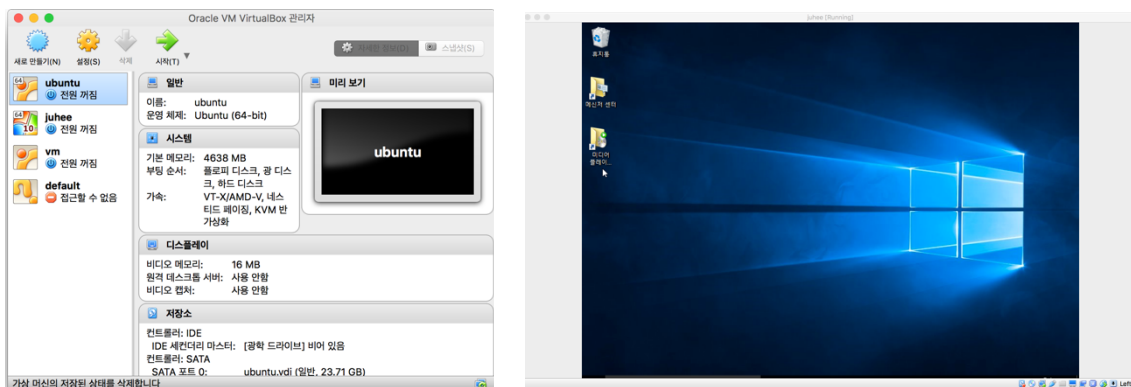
Oracle VM VirtualBox 관리자

새로 만들기(N) 설정(S) 삭제 시작(T)

자세한 정보(D) 스냅샷(S)

ubuntu
전원 꺼짐

juhee
전원 꺼짐

vm
전원 꺼짐

default
접근할 수 없음

일반
이름: ubuntu
운영 체제: Ubuntu (64-bit)

미리 보기
ubuntu

시스템
기본 메모리: 4638 MB
부팅 순서: 플로피 디스크, 광 디스크, 하드 디스크
가속: VT-X/AMD-V, 네스티드 페이징, KVM 반가상화

디스플레이
비디오 메모리: 16 MB
원격 데스크톱 서버: 사용 안함
비디오 캡처: 사용 안함

저장소
컨트롤러: IDE
IDE 세컨더리 마스터: [광학 드라이브] 비어 있음
컨트롤러: SATA
SATA 포트 0: ubuntu.vdi (일반, 23.71 GB)

가상 머신의 저장된 상태를 삭제합니다

juhee [Running]

휴지통

메신저 센터

미디어 플레이...

Left